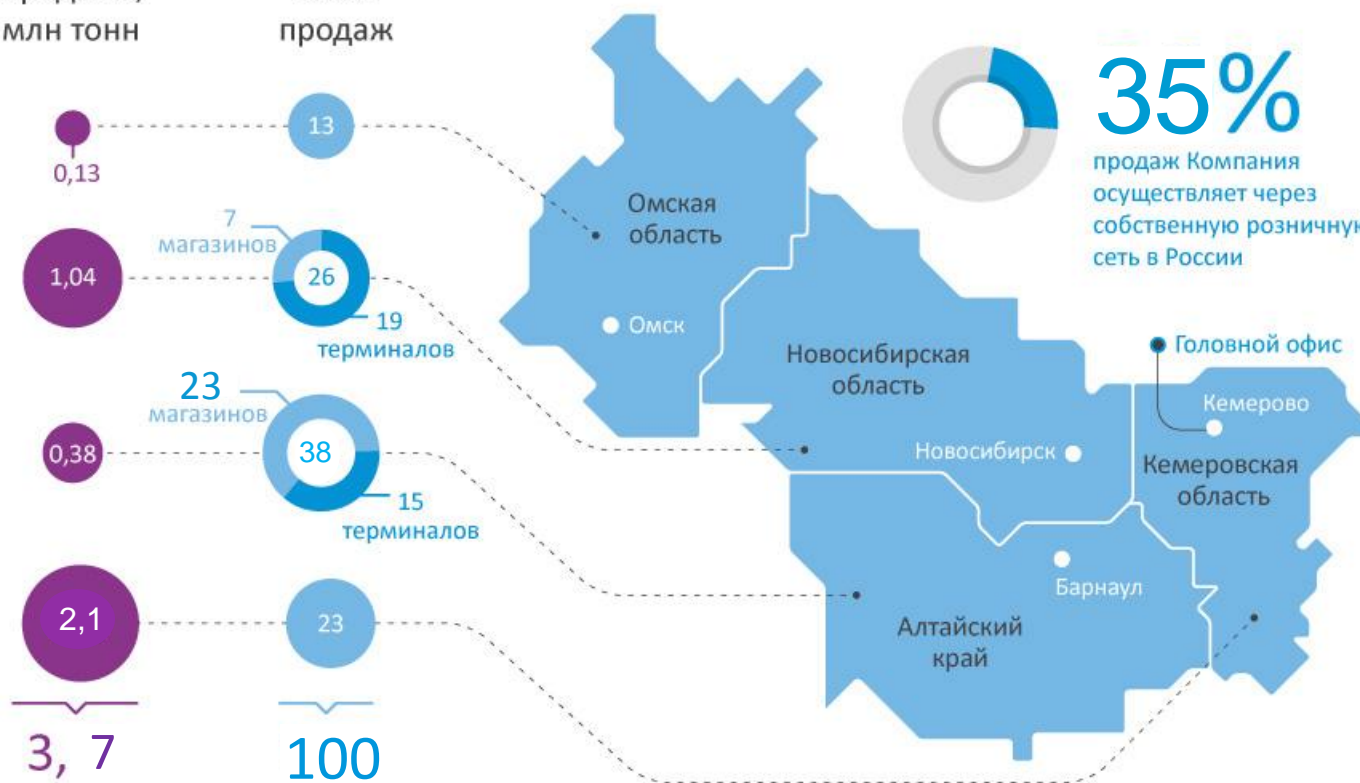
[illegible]
млн тонн

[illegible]
продаж

0,13

13

1,04

7
магазинов

26

19
терминалов

0,38

23
магазинов

38

15
терминалов

2,1

23

3, 7

100

Омская
область

Омск

Новосибирская
область

Новосибирск

Головной офис

Кемерово

Кемеровская
область

Барнаул

Алтайский
край

35%
продаж Компания осуществляет через собственную розничну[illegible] сеть в России